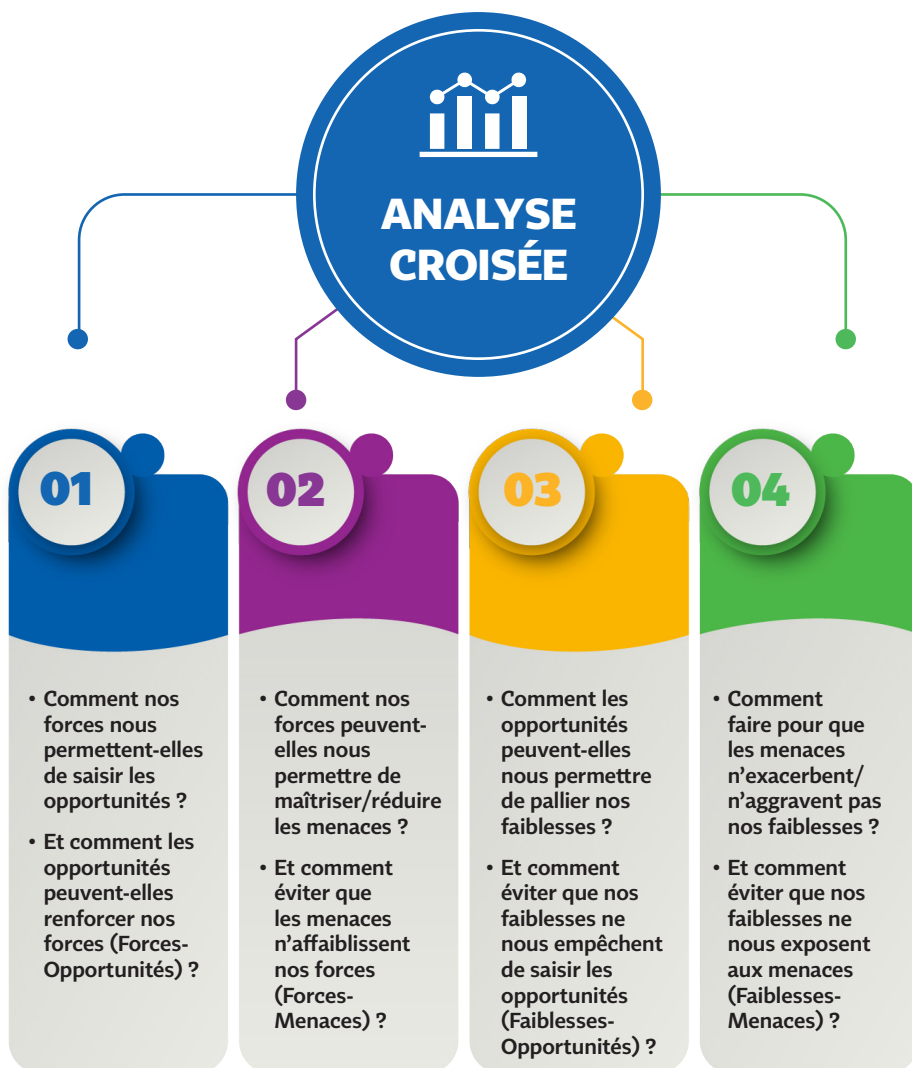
ANALYSE CROISÉE

01

• Comment nos forces nous permettent-elles de saisir les opportunités ?

• Et comment les opportunités peuvent-elles renforcer nos forces (Forces-Opportunités) ?

02

• Comment nos forces peuvent-elles nous permettre de maîtriser/réduire les menaces ?

• Et comment éviter que les menaces n’affaiblissent nos forces (Forces-Menaces) ?

03

• Comment les opportunités peuvent-elles nous permettre de pallier nos faiblesses ?

• Et comment éviter que nos faiblesses ne nous empêchent de saisir les opportunités (Faiblesses-Opportunités) ?

04

• Comment faire pour que les menaces n’exacerbent/n’aggravent pas nos faiblesses ?

• Et comment éviter que nos faiblesses ne nous exposent aux menaces (Faiblesses-Menaces) ?